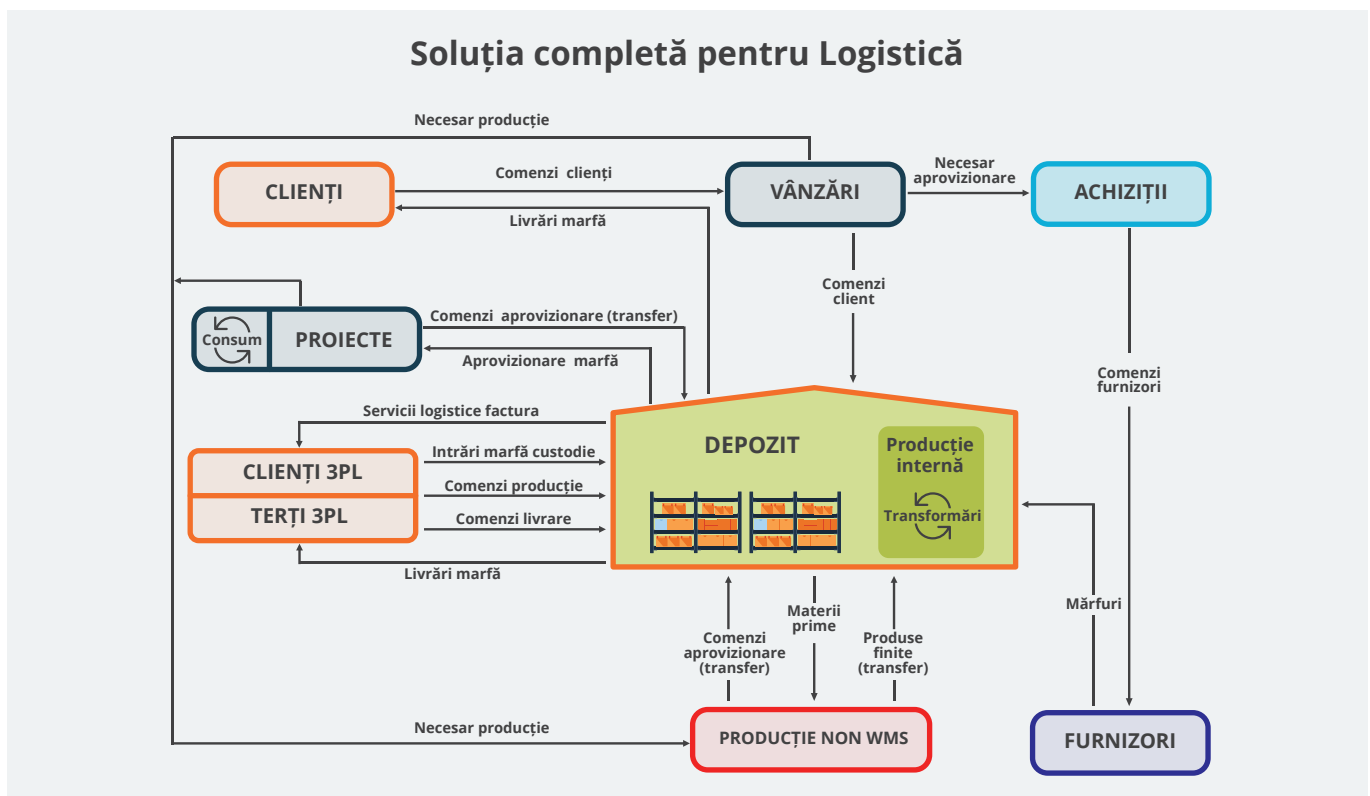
Soluția completă pentru Logistică

Necesar producție

CLIENȚI

Comenzi clienți

Livrări marfă

VÂNZĂRI

Necesar aprovizionare

ACHIZIȚII

Comenzi client

Consum

PROIECTE

Comenzi aprovizionare (transfer)

Aprovizionare marfă

Comenzi furnizori

Servicii logistice factura

CLIENȚI 3PL

TERȚI 3PL

Intrări marfă custodie

Comenzi producție

Comenzi livrare

Livrări marfă

DEPOZIT

Producție internă

Transformări

Mărfuri

Comenzi aprovizionare (transfer)

Materii prime

Produse finite (transfer)

Necesar producție

PRODUCȚIE NON WMS

FURNIZORI